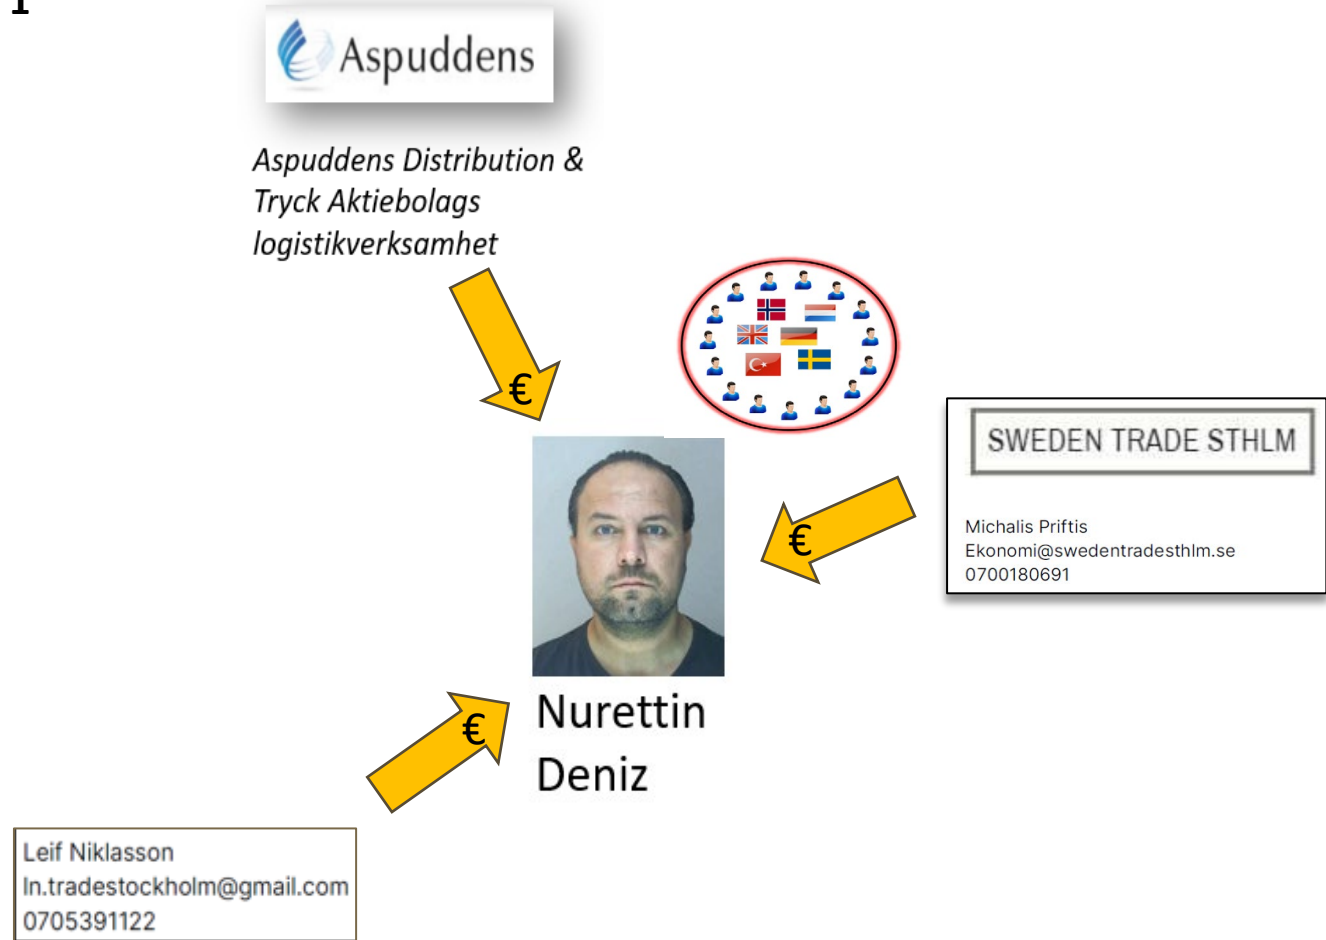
Aspuddens

Aspuddens Distribution & Tryck Aktiebolags logistikverksamhet

€

SWEDEN TRADE STHLM

Michalis Priftis
Ekonomi@swedentradesthlm.se
0700180691

€

€

Nurettin Deniz

Leif Niklasson
ln.tradestockholm@gmail.com
0705391122